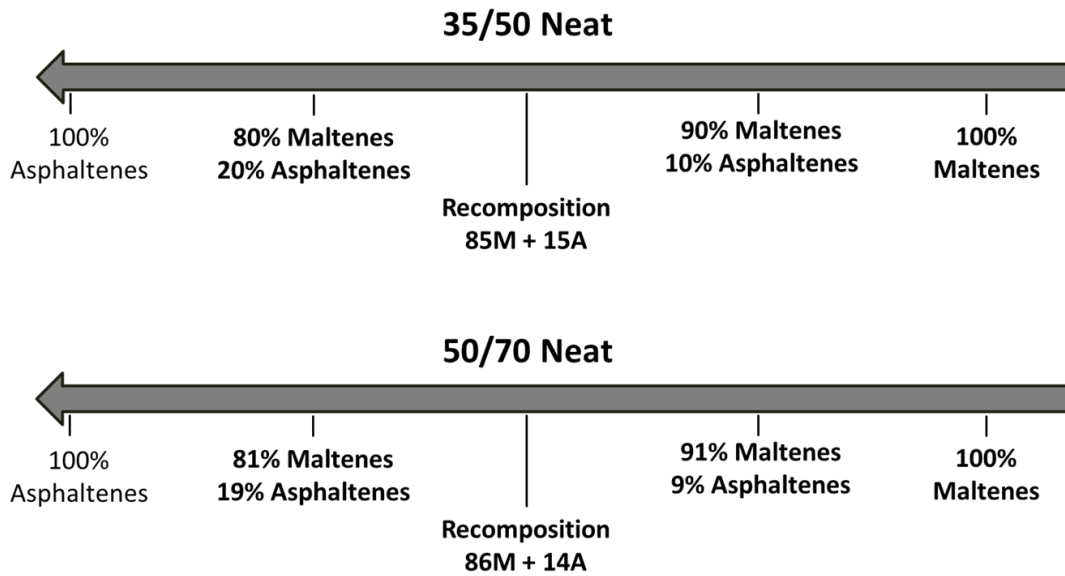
35/50 Neat

100%
Asphaltenes

80% Maltenes
20% Asphaltenes

Recomposition
85M + 15A

90% Maltenes
10% Asphaltenes

100%
Maltenes

50/70 Neat

100%
Asphaltenes

81% Maltenes
19% Asphaltenes

Recomposition
86M + 14A

91% Maltenes
9% Asphaltenes

100%
Maltenes